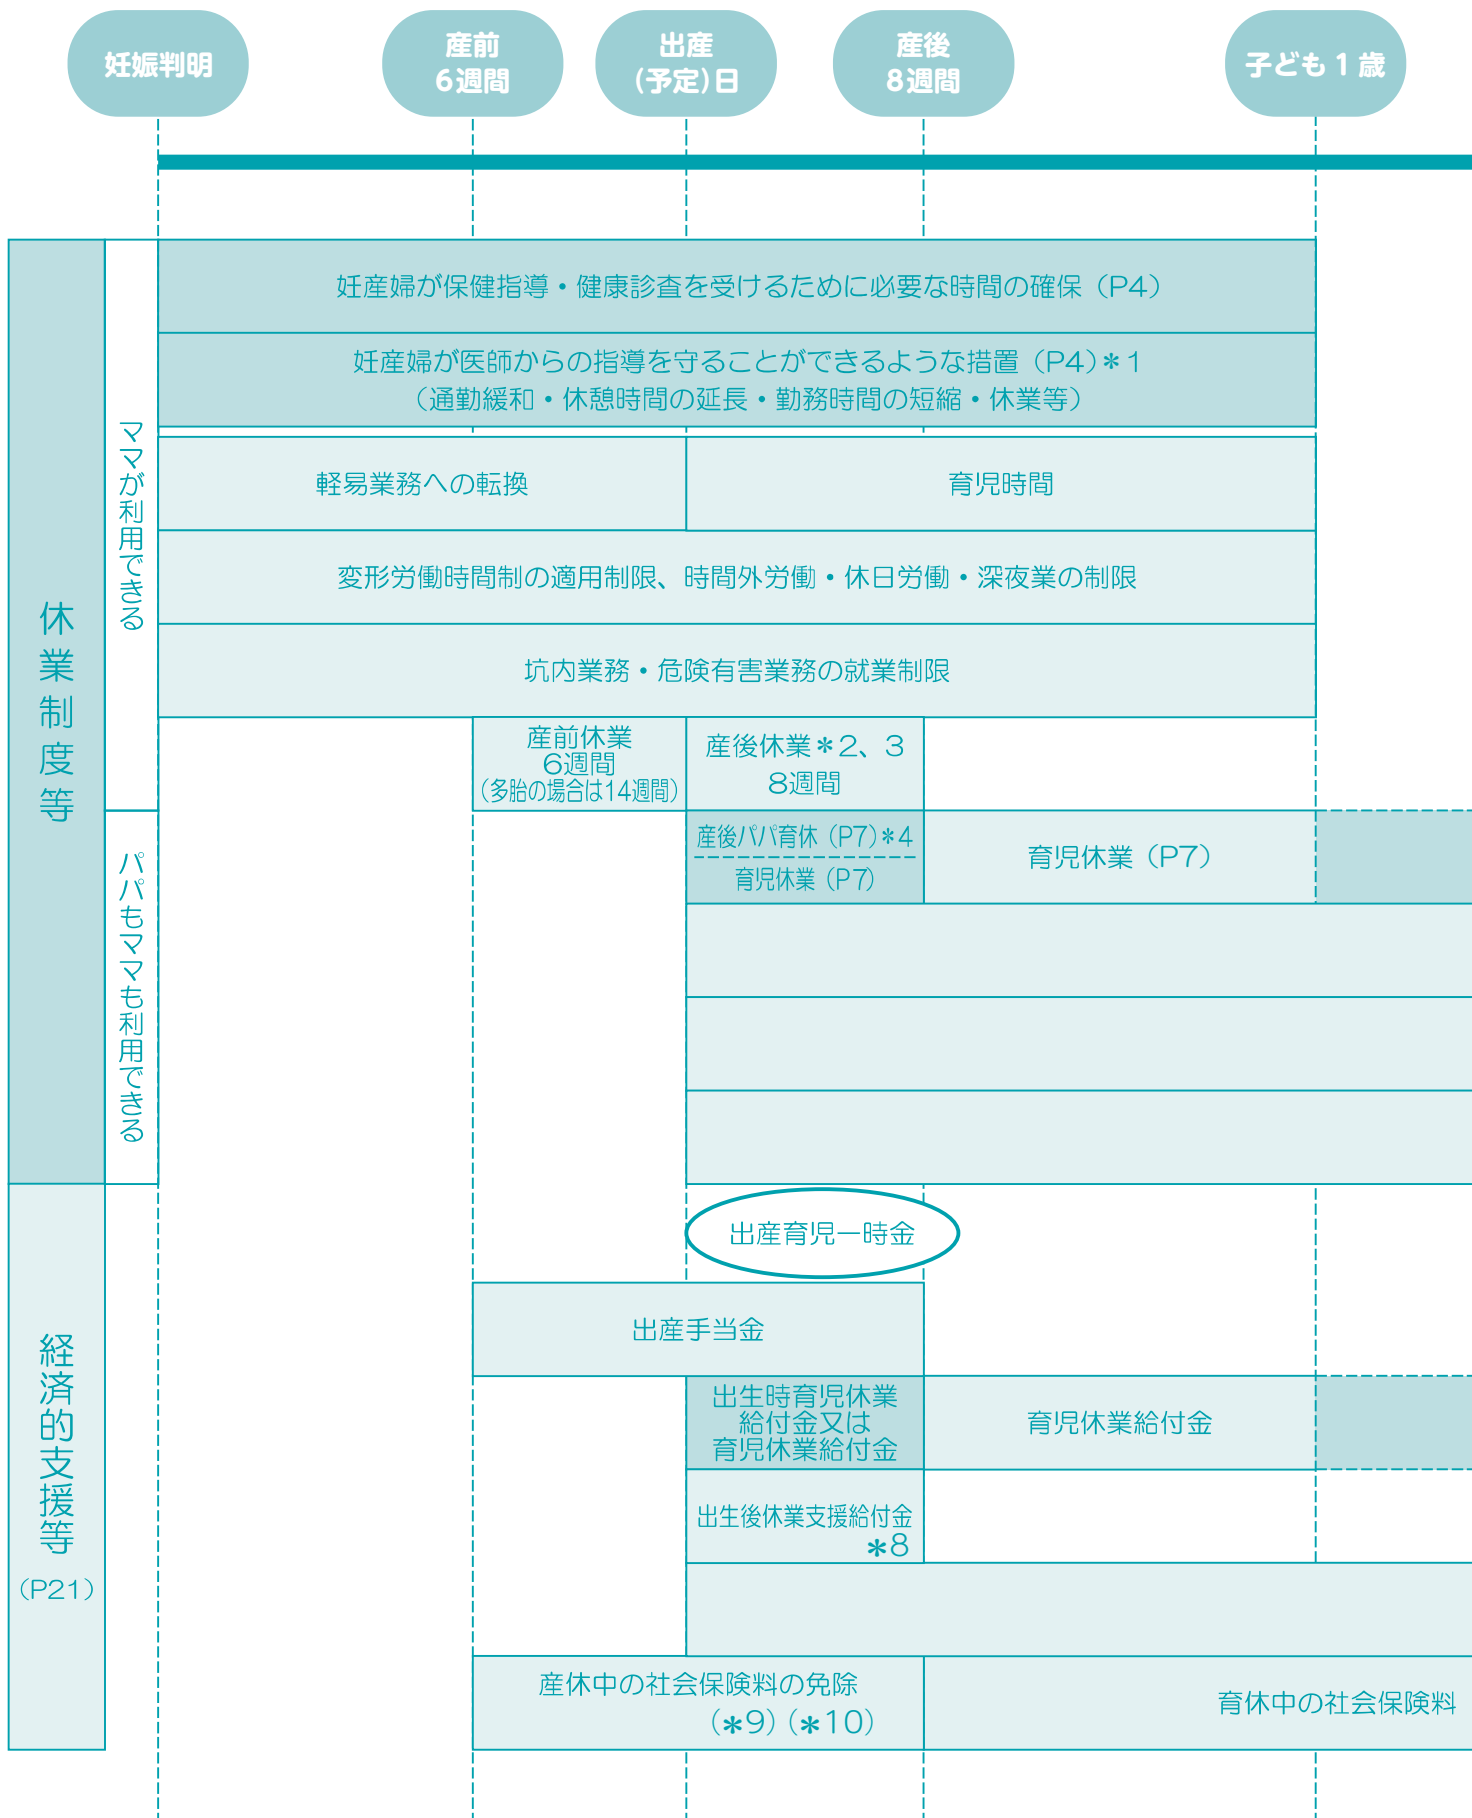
妊娠判明

産前
6週間

出産
(予定)日

産後
8週間

子ども1歳

休業制度等

ママが利用できる

妊産婦が保健指導・健康診査を受けるために必要な時間の確保(P4)

妊産婦が医師からの指導を守ることができるような措置(P4)＊1
(通勤緩和・休憩時間の延長・勤務時間の短縮・休業等)

軽易業務への転換

育児時間

変形労働時間制の適用制限、時間外労働・休日労働・深夜業の制限

坑内業務・危険有害業務の就業制限

産前休業
6週間
(多胎の場合は14週間)

産後休業＊2、3
8週間

パパもママも利用できる

産後パパ育休(P7)＊4

育児休業(P7)

育児休業(P7)

経済的支援等
(P21)

出産育児一時金

出産手当金

出生時育児休業給付金又は育児休業給付金

育児休業給付金

出生後休業支援給付金
＊8

産休中の社会保険料の免除
(＊9)(＊10)

育休中の社会保険料